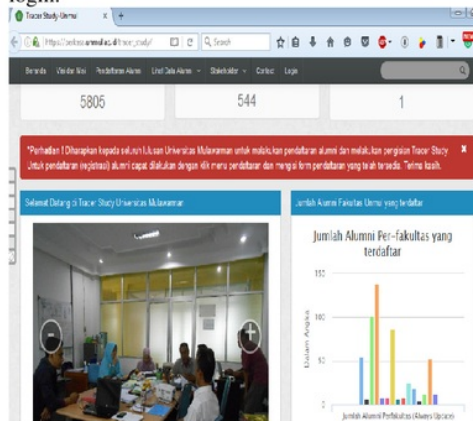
login.

Tracer Study Alumni
https://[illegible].unmul.ac.id/tracer_study/
Search

Beranda Visi dan Misi Pendaftaran Alumni Unit Data Alumni Stakeholder Contact Login

5805
544
1

*Perhatian ! Diharapkan kepada seluruh lulusan Universitas Mulawarman untuk melakukan pendaftaran alumni dan melakukan pengisian Tracer Study. Untuk pendaftaran (registrasi) alumni dapat dilakukan dengan klik menu pendaftaran dan mengisi form pendaftaran yang telah tersedia. Terima kasih.

Selamat Datang di Tracer Study Universitas Mulawarman

Jumlah Alumni Fakultas Umum yang terdaftar

Jumlah Alumni Per-fakultas yang terdaftar

150
100
50
0

Dalam Angka

Jumlah Alumni Perfakultas (Alumni Update)